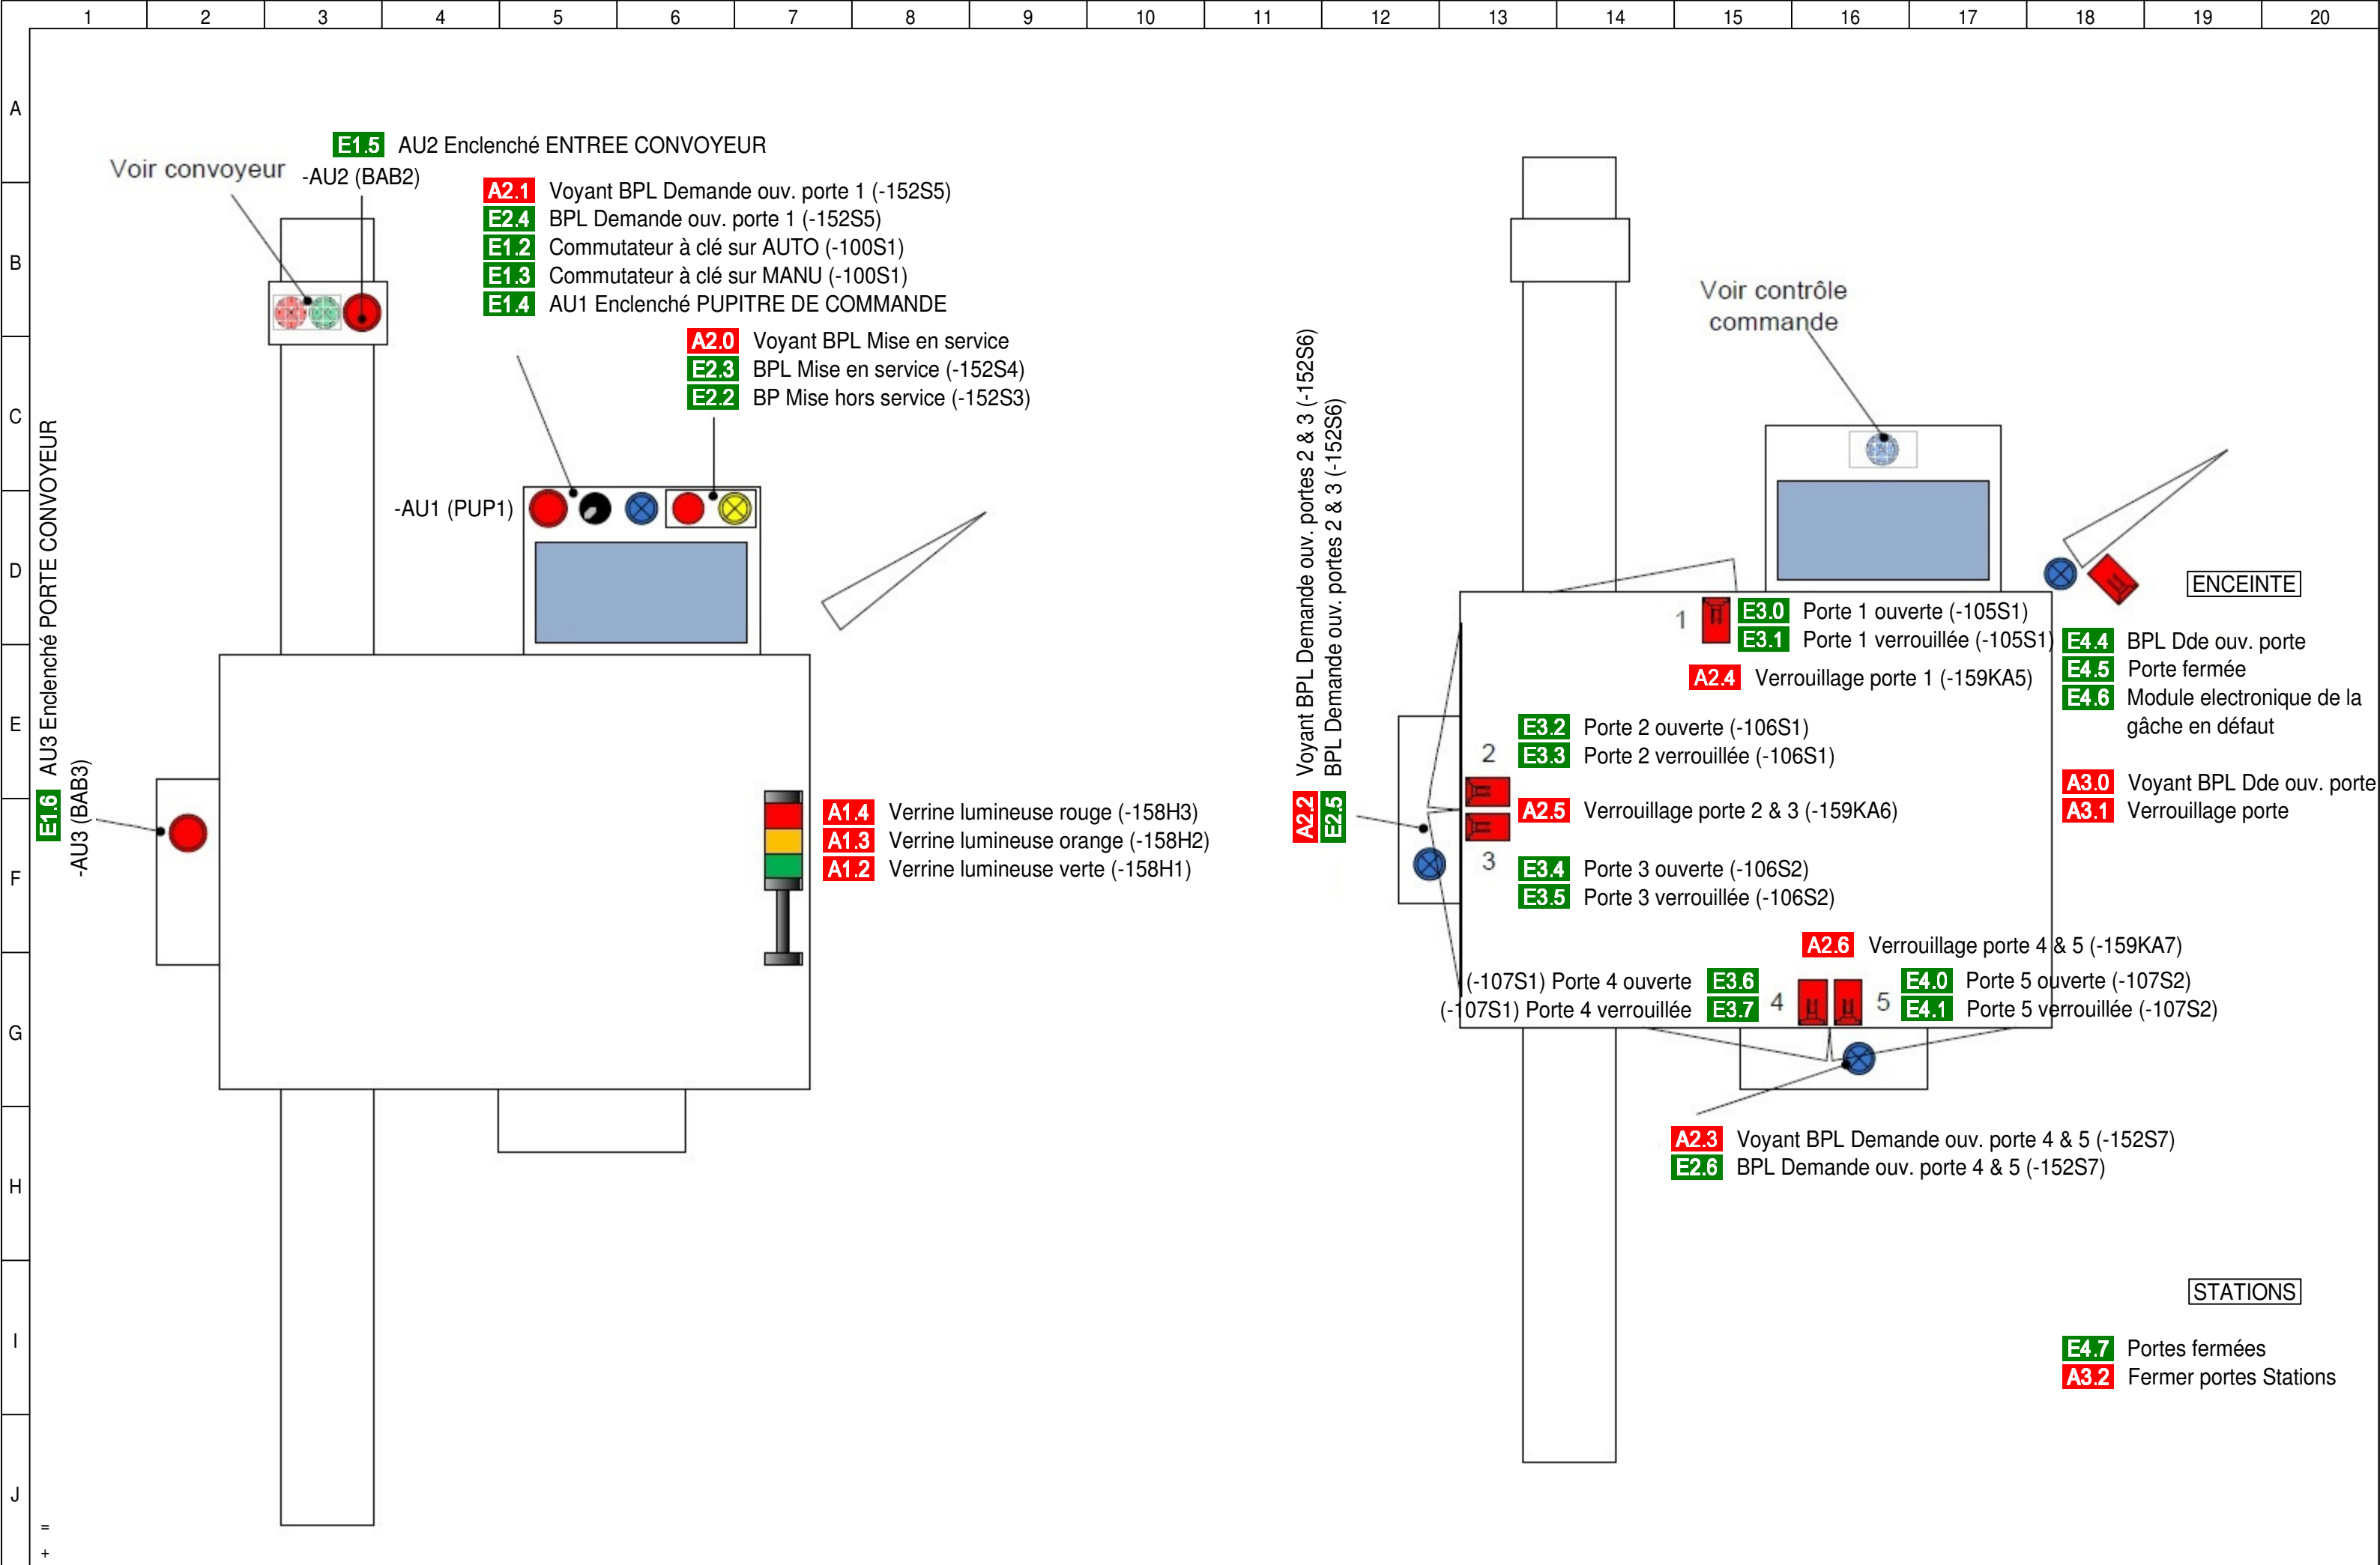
1 2 3 4 5 6 7 8 9 10 11 12 13 14 15 16 17 18 19 20

A B C D E F G H I J

E1.5 AU2 Enclenché ENTREE CONVOYEUR

Voir convoyeur -AU2 (BAB2)

A2.1 Voyant BPL Demande ouv. porte 1 (-152S5)
E2.4 BPL Demande ouv. porte 1 (-152S5)
E1.2 Commutateur à clé sur AUTO (-100S1)
E1.3 Commutateur à clé sur MANU (-100S1)
E1.4 AU1 Enclenché PUPITRE DE COMMANDE

A2.0 Voyant BPL Mise en service
E2.3 BPL Mise en service (-152S4)
E2.2 BP Mise hors service (-152S3)

-AU1 (PUP1)

E1.6 AU3 Enclenché PORTE CONVOYEUR
-AU3 (BAB3)

A1.4 Verrine lumineuse rouge (-158H3)
A1.3 Verrine lumineuse orange (-158H2)
A1.2 Verrine lumineuse verte (-158H1)

A2.2 Voyant BPL Demande ouv. portes 2 & 3 (-152S6)
E2.5 BPL Demande ouv. portes 2 & 3 (-152S6)

Voir contrôle commande

ENCEINTE

1
E3.0 Porte 1 ouverte (-105S1)
E3.1 Porte 1 verrouillée (-105S1)
A2.4 Verrouillage porte 1 (-159KA5)

E4.4 BPL Dde ouv. porte
E4.5 Porte fermée
E4.6 Module electronique de la gâche en défaut

2
E3.2 Porte 2 ouverte (-106S1)
E3.3 Porte 2 verrouillée (-106S1)

A3.0 Voyant BPL Dde ouv. porte
A3.1 Verrouillage porte

A2.5 Verrouillage porte 2 & 3 (-159KA6)

3
E3.4 Porte 3 ouverte (-106S2)
E3.5 Porte 3 verrouillée (-106S2)

A2.6 Verrouillage porte 4 & 5 (-159KA7)

(-107S1) Porte 4 ouverte E3.6
(-107S1) Porte 4 verrouillée E3.7
4
5
E4.0 Porte 5 ouverte (-107S2)
E4.1 Porte 5 verrouillée (-107S2)

A2.3 Voyant BPL Demande ouv. porte 4 & 5 (-152S7)
E2.6 BPL Demande ouv. porte 4 & 5 (-152S7)

STATIONS

E4.7 Portes fermées
A3.2 Fermer portes Stations

=
+